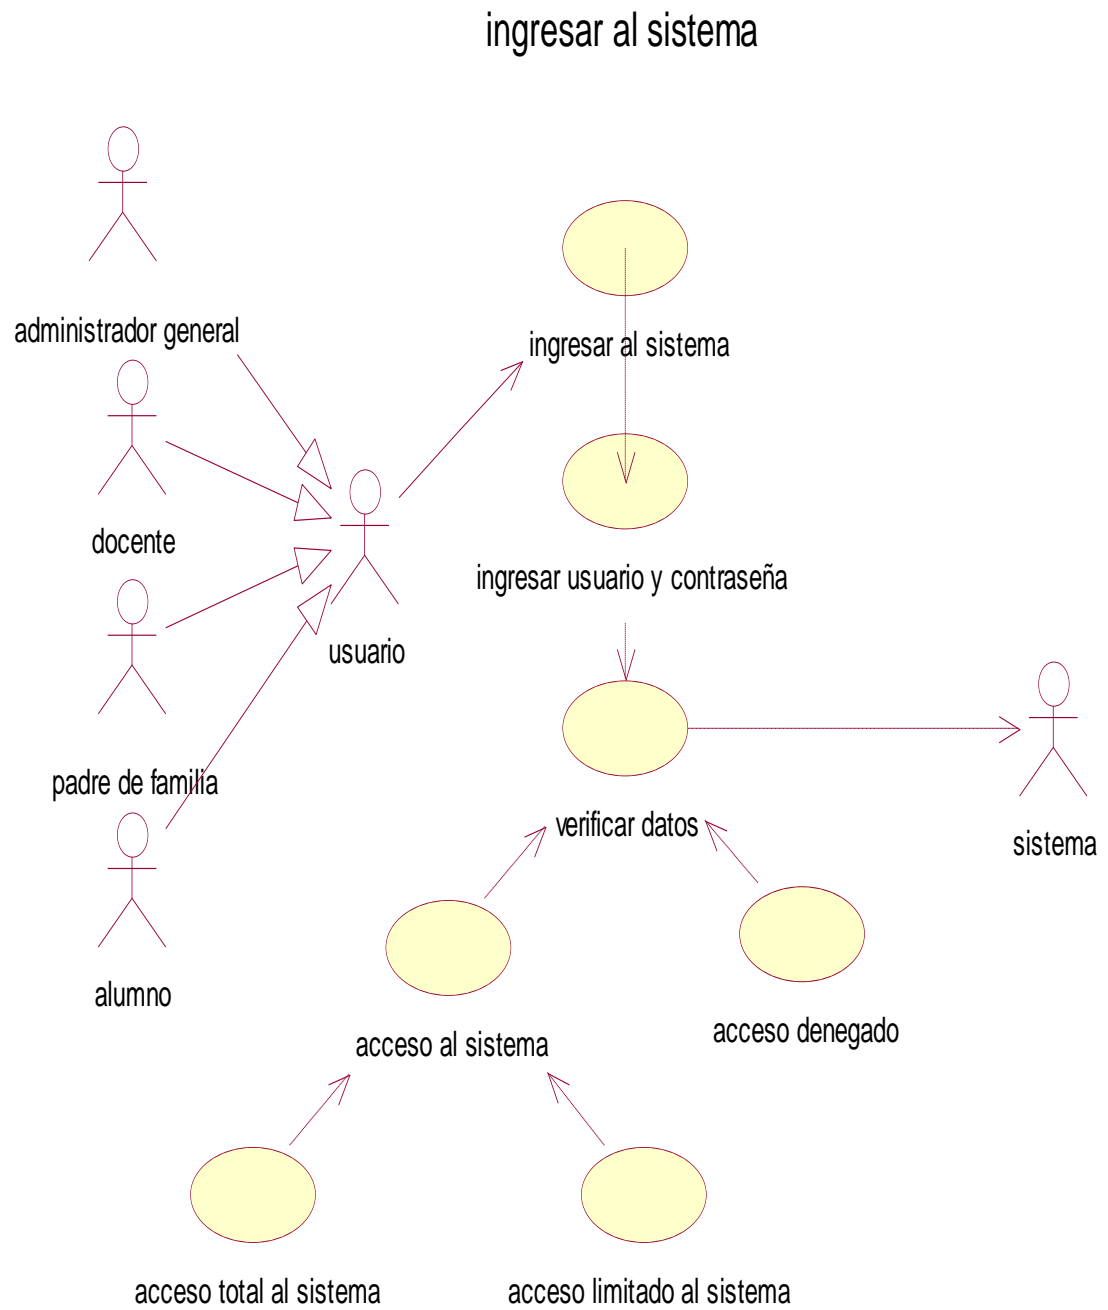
ingresar al sistema

administrador general

docente

padre de familia

alumno

usuario

ingresar al sistema

ingresar usuario y contraseña

verificar datos

sistema

acceso al sistema

acceso denegado

acceso total al sistema

acceso limitado al sistema